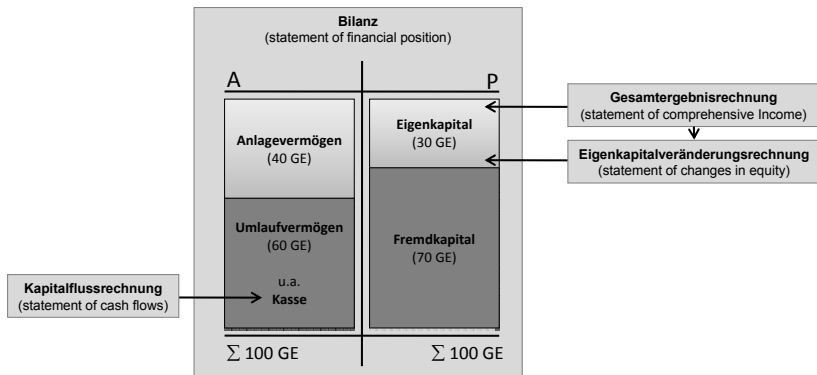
Bilanz
(statement of financial position)

A

P

Anlagevermögen
(40 GE)

Umlaufvermögen
(60 GE)

u.a.
Kasse

Eigenkapital
(30 GE)

Fremdkapital
(70 GE)

Gesamtergebnisrechnung
(statement of comprehensive Income)

Eigenkapitalveränderungsrechnung
(statement of changes in equity)

Kapitalflussrechnung
(statement of cash flows)

$\sum$ 100 GE

$\sum$ 100 GE